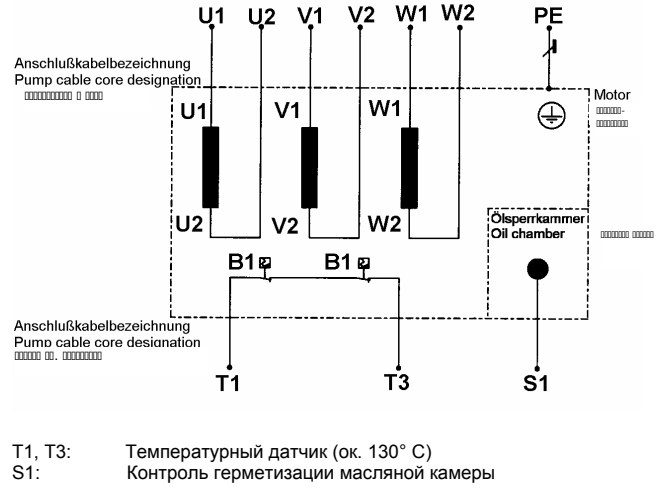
U1 U2 V1 V2 W1 W2 PE

Anschlußkabelbezeichnung
Pump cable core designation
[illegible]

Motor
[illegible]

U1 V1 W1

U2 V2 W2

Ölsperrkammer
Oil chamber
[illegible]

B1 B1

Anschlußkabelbezeichnung
Pump cable core designation
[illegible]

T1 T3 S1

T1, T3: Температурный датчик (ок. 130° C)
S1: Контроль герметизации масляной камеры